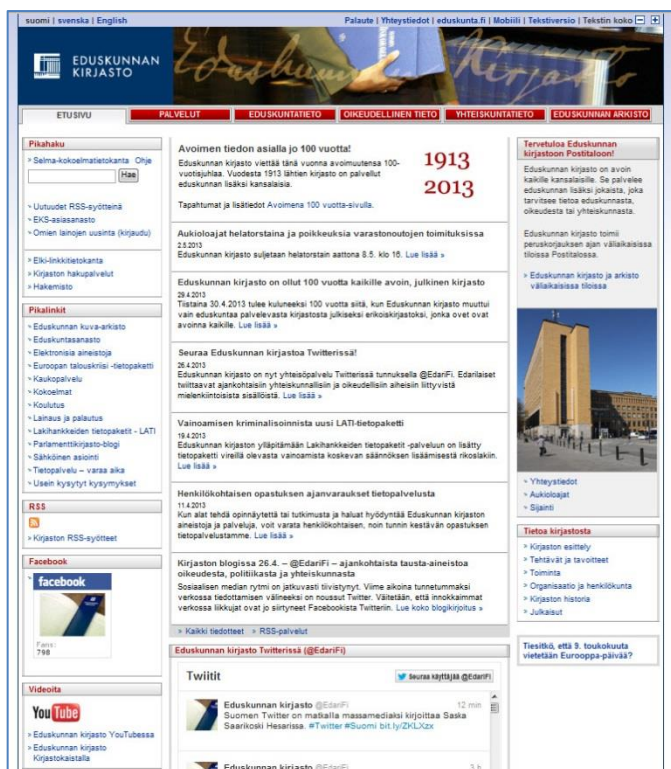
suomi | svenska | English

Palaute | Yhteystiedot | eduskunta.fi | Mobiili | Tekstiversio | Tekstin koko

EDUSKUNNAN KIRJASTO

ETUSIVU | PALVELUT | EDUSKUNTATIETO | OIKEUDELLINEN TIETO | YHTEISKUNTATIETO | EDUSKUNNAN ARKISTO

Pikahaku
» Selma-kokoelmatietokanta Ohje
Hae

» Uutuudet RSS-syötteinä
» EKS-asiasanasto
» Omien lainojen uusinta (kirjaudu)

» Elki-linkkitietokanta
» Kirjaston hakupalvelut
» Hakemisto

Pikalinkit
» Eduskunnan kuva-arkisto
» Eduskuntasanasto
» Elektronisia aineistoja
» Euroopan talouskriisi -tietopaketti
» Kaukopalvelu
» Kokoelmat
» Koulutus
» Lainaus ja palautus
» Lakihankkeiden tietopaketit - LATI
» Parlamenttikirjasto-blogi
» Sähköinen asiointi
» Tietopalvelu – varaa aika
» Usein kysytyt kysymykset

RSS
» Kirjaston RSS-syötteet

Facebook
facebook
Fans:
798

Videoita
YouTube
» Eduskunnan kirjasto YouTubessa
» Eduskunnan kirjasto Kirjastokaistalla

Avoimen tiedon asialla jo 100 vuotta!
Eduskunnan kirjasto viettää tänä vuonna avoimuutensa 100-vuotisjuhlaa. Vuodesta 1913 lähtien kirjasto on palvellut eduskunnan lisäksi kansalaisia.
1913
2013
Tapahtumat ja lisätiedot Avoimena 100 vuotta-sivulla.

Aukioloajat helatorstaina ja poikkeuksia varastonoutojen toimituksissa
2.5.2013
Eduskunnan kirjasto suljetaan helatorstain aattona 8.5. klo 16. Lue lisää »

Eduskunnan kirjasto on ollut 100 vuotta kaikille avoin, julkinen kirjasto
29.4.2013
Tiistaina 30.4.2013 tulee kuluneeksi 100 vuotta siitä, kun Eduskunnan kirjasto muuttui vain eduskuntaa palvelevasta kirjastosta julkiseksi erikoiskirjastoksi, jonka ovet ovat avoinna kaikille. Lue lisää »

Seuraa Eduskunnan kirjastoa Twitterissä!
26.4.2013
Eduskunnan kirjasto on nyt yhteisöpalvelu Twitterissä tunnuksella @EdariFi. Edarilaiset twiittaavat ajankohtaisiin yhteiskunnallisiin ja oikeudellisiin aiheisiin liittyviä mielenkiintoisista sisällöistä. Lue lisää »

Vainoamisen kriminalisoinnista uusi LATI-tietopaketti
19.4.2013
Eduskunnan kirjaston ylläpitämään Lakihankkeiden tietopaketit -palveluun on lisätty tietopaketti vireillä olevasta vainoamista koskevan säännöksen lisäämisestä rikoslakiin. Lue lisää »

Henkilökohtaisen opastuksen ajanvaraukset tietopalvelusta
11.4.2013
Kun alat tehdä opinnäytettä tai tutkimusta ja haluat hyödyntää Eduskunnan kirjaston aineistoja ja palveluja, voit varata henkilökohtaisen, noin tunnin kestävän opastuksen tietopalvelustamme. Lue lisää »

Kirjaston blogissa 26.4. – @EdariFi – ajankohtaista tausta-aineistoa oikeudesta, politiikasta ja yhteiskunnasta
Sosiaalisen median rytmi on jatkuvasti tiivistynyt. Viime aikoina tunnetummaksi verkossa tiedottamisen välineeksi on noussut Twitter. Väitetään, että entistä innokkaimmat verkossa liikkujat ovat jo siirtyneet Facebookista Twitteriin. Lue koko blogikirjoitus »

» Kaikki tiedotteet » RSS-palvelut

Eduskunnan kirjasto Twitterissä (@EdariFi)
Twiitit
Seuraa käyttäjää @EdariFi
Eduskunnan kirjasto @EdariFi 12 min
Suomen Twitter on matkalla massamediaksi kirjoittaa Saska Saarikoski Hesarissa. #Twitter #Suomi bit.ly/ZKLXzx
Eduskunnan kirjasto @EdariFi 3 h

Tervetuloa Eduskunnan kirjastoon Postitaloon!
Eduskunnan kirjasto on avoin kaikille kansalaisille. Se palvelee eduskunnan lisäksi jokaista, joka tarvitsee tietoa eduskunnasta, oikeudesta tai yhteiskunnasta.
Eduskunnan kirjasto toimii peruskorjauksen ajan väliaikaisissa tiloissa Postitalossa.
» Eduskunnan kirjasto ja arkisto väliaikaisissa tiloissa

» Yhteystiedot
» Aukioloajat
» Sijainti

Tietoa kirjastosta
» Kirjaston esittely
» Tehtävät ja tavoitteet
» Toiminta
» Organisaatio ja henkilökunta
» Kirjaston historia
» Julkaisut

Tiesitkö, että 9. toukokuuta vietetään Eurooppa-päivää?